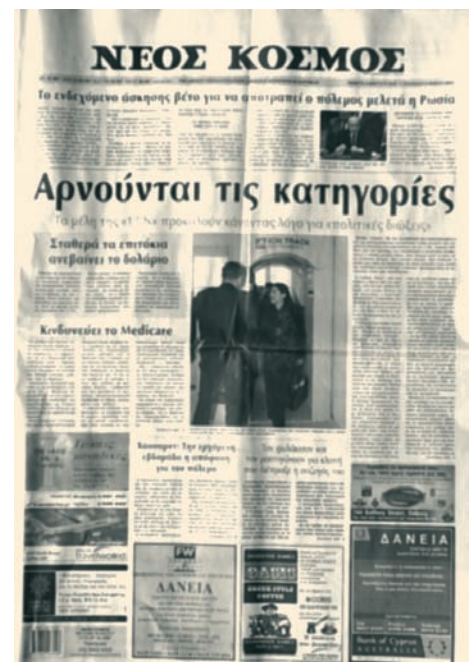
ΝΕΟΣ ΚΟΣΜΟΣ

Το ενδεχόμενο άσκησης βέτο για να αποτραπεί ο πόλεμος μελετά η Ρωσία

Αρνούνται τις κατηγορίες

Τα μέλη της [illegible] προκαλούν κάνοντας λόγο για πολιτικές διώξεις

Σταθερά τα επιτόκια ανεβαίνει το δολάριο

Κινδυνεύει το Medicare

Κάνουμε: Την εφήμερη εβδομάδα η αποψινή για τον πόλεμο

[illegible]

ΔΑΝΕΙΑ

ΔΑΝΕΙΑ

Bank of Cyprus
AUSTRALIA